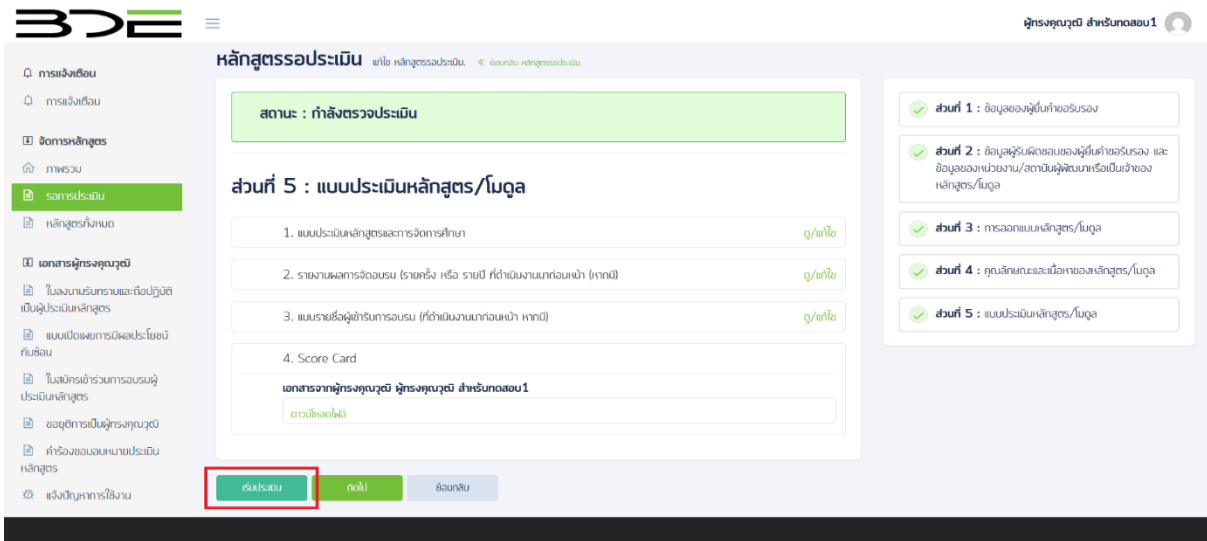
BDE

ผู้ทรงคุณวุฒิ สำหรับทดสอบ1

การแจ้งเตือน
การแจ้งเตือน
จัดการหลักสูตร
ภาพรวม
รอการประเมิน
หลักสูตรทั้งหมด
เอกสารผู้ทรงคุณวุฒิ
ใบลงนามรับทราบและถือปฏิบัติเป็นผู้ประเมินหลักสูตร
แบบเปิดเผยการมีผลประโยชน์ทับซ้อน
ใบสมัครเข้าร่วมการอบรมผู้ประเมินหลักสูตร
ขอยุติการเป็นผู้ทรงคุณวุฒิ
คำร้องขอมอบหมายประเมินหลักสูตร
แจ้งปัญหาการใช้งาน

หลักสูตรรอประเมิน แก้ไข หลักสูตรรอประเมิน « ย้อนกลับ หลักสูตรรอประเมิน

สถานะ : กำลังตรวจประเมิน

ส่วนที่ 5 : แบบประเมินหลักสูตร/โมดูล

1. แบบประเมินหลักสูตรและการจัดการศึกษา ดู/แก้ไข

2. รายงานผลการจัดอบรม (รายครั้ง หรือ รายปี ที่ดำเนินงานมาก่อนหน้า (หากมี) ดู/แก้ไข

3. แบบรายชื่อผู้เข้ารับการอบรม (ที่ดำเนินงานมาก่อนหน้า หากมี) ดู/แก้ไข

4. Score Card

เอกสารจากผู้ทรงคุณวุฒิ ผู้ทรงคุณวุฒิ สำหรับทดสอบ1

ดาวน์โหลดไฟล์

เริ่มประเมิน ถัดไป ย้อนกลับ

ส่วนที่ 1 : ข้อมูลของผู้ยื่นคำขอรับรอง

ส่วนที่ 2 : ข้อมูลผู้รับผิดชอบของผู้ยื่นคำขอรับรอง และข้อมูลของหน่วยงาน/สถาบันผู้พัฒนาหรือเป็นเจ้าของหลักสูตร/โมดูล

ส่วนที่ 3 : การออกแบบหลักสูตร/โมดูล

ส่วนที่ 4 : คุณลักษณะและเนื้อหาของหลักสูตร/โมดูล

ส่วนที่ 5 : แบบประเมินหลักสูตร/โมดูล